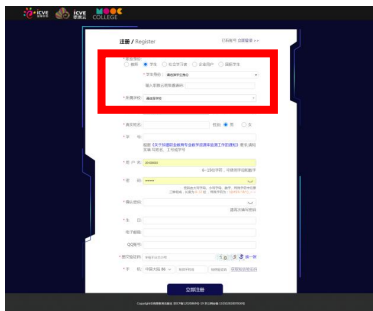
ICVE 职教云 MOOC COLLEGE

注册 / Register

已有账号 立即登录 >>

* 身份类型: 教师 学生 社会学习者 企业用户 高校学生

* 学生类型: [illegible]

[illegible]

* 所属学校: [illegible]

* 真实姓名:

性别: 男 女

* 学 号:

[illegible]

* 用户名: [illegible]

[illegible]

* 密 码:

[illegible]

* 确认密码:

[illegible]

* 手 机:

电子邮箱:

QQ号码:

* 图形验证码:

* 手 机:

立即注册

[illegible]